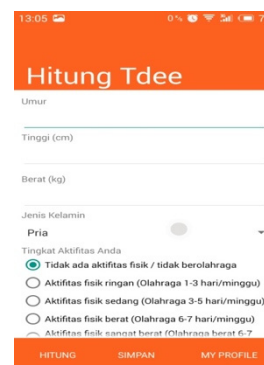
13:05

0% 7

Hitung Tdee

Umur

Tinggi (cm)

Berat (kg)

Jenis Kelamin

Pria

Tingkat Aktifitas Anda

Tidak ada aktifitas fisik / tidak berolahraga

Aktifitas fisik ringan (Olahraga 1-3 hari/minggu)

Aktifitas fisik sedang (Olahraga 3-5 hari/minggu)

Aktifitas fisik berat (Olahraga 6-7 hari/minggu)

Aktifitas fisik sangat berat (Olahraga berat 6-7 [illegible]

HITUNG

SIMPAN

MY PROFILE